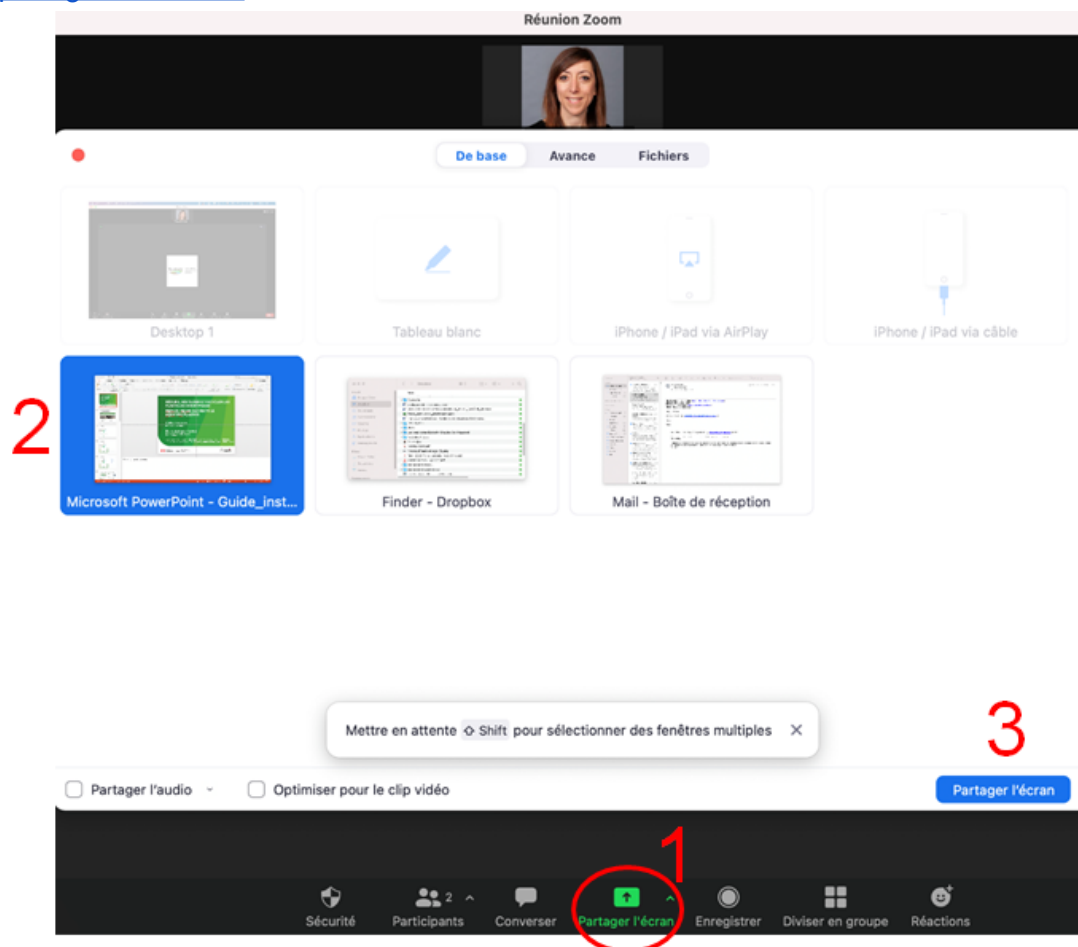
Réunion Zoom

De base
Avance
Fichiers

Desktop 1
Tableau blanc
iPhone / iPad via AirPlay
iPhone / iPad via câble

2

Microsoft PowerPoint - Guide_inst...
Finder - Dropbox
Mail - Boîte de réception

Mettre en attente ⇧ Shift pour sélectionner des fenêtres multiples ✕

3

Partager l'audio
Optimiser pour le clip vidéo
Partager l'écran

1

Sécurité
Participants 2
Converser
Partager l'écran
Enregistrer
Diviser en groupe
Réactions